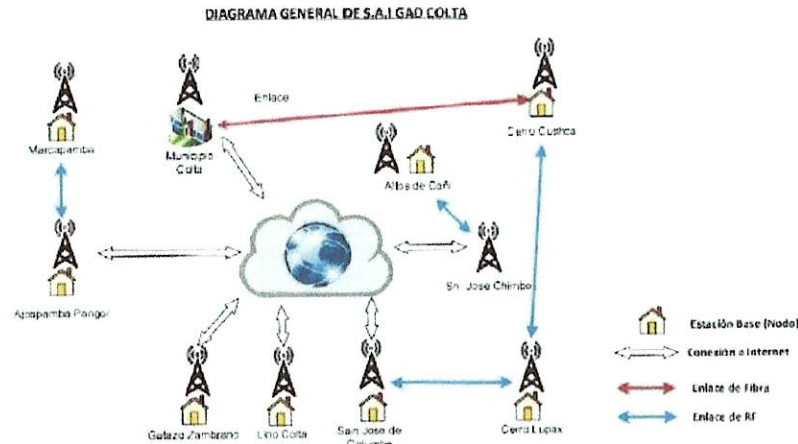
DIAGRAMA GENERAL DE S.A.I GAD COLTA

Enlace

Marcopamba

Municipio Colta

Cerro Cushca

Altos de Cañi

Sn. Jose Chimbo

Apopamba Pangor

Galazo Zambrano

Lino Colta

San Jose de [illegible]

Cerro Lupax

Estación Base (Nodo)

Conexión a Internet

Enlace de Fibra

Enlace de RF